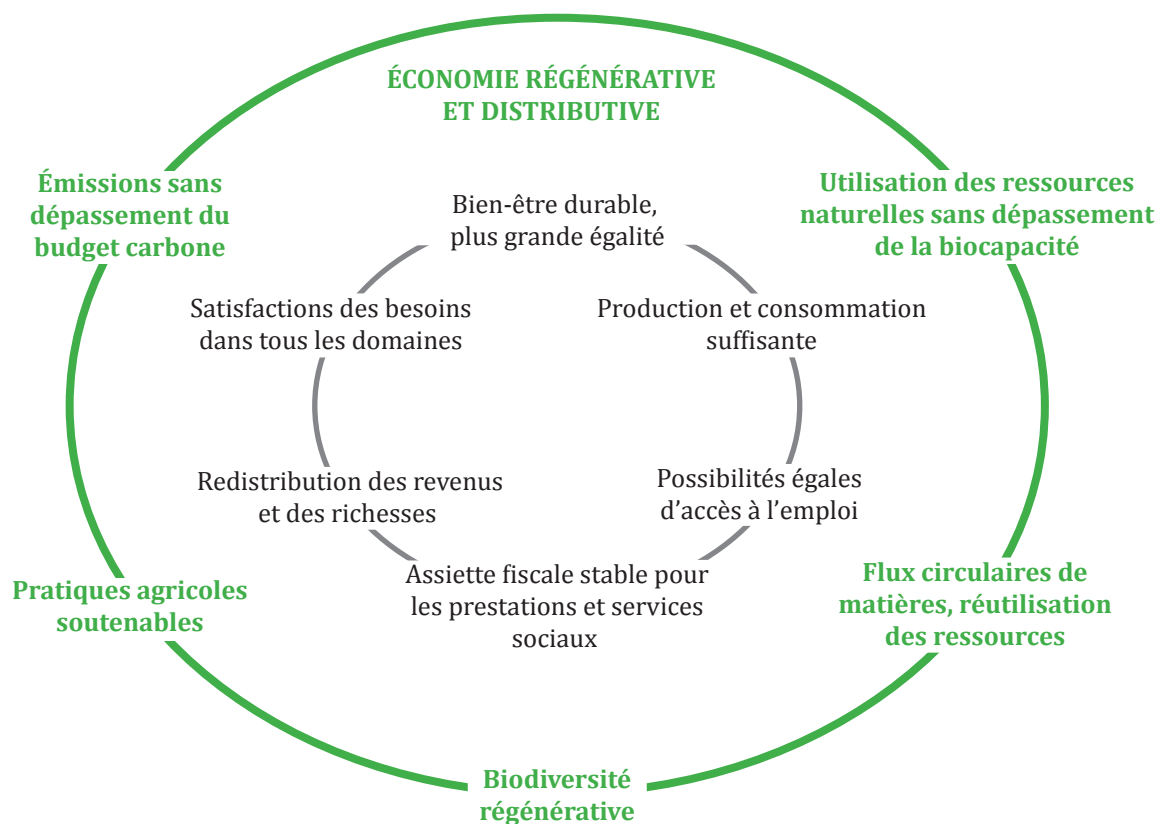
ÉCONOMIE RÉGÉNÉRATIVE ET DISTRIBUTIVE

Émissions sans dépassement du budget carbone

Utilisation des ressources naturelles sans dépassement de la biocapacité

Bien-être durable, plus grande égalité

Satisfactions des besoins dans tous les domaines

Production et consommation suffisante

Redistribution des revenus et des richesses

Possibilités égales d'accès à l'emploi

Assiette fiscale stable pour les prestations et services sociaux

Pratiques agricoles soutenables

Flux circulaires de matières, réutilisation des ressources

Biodiversité régénérative